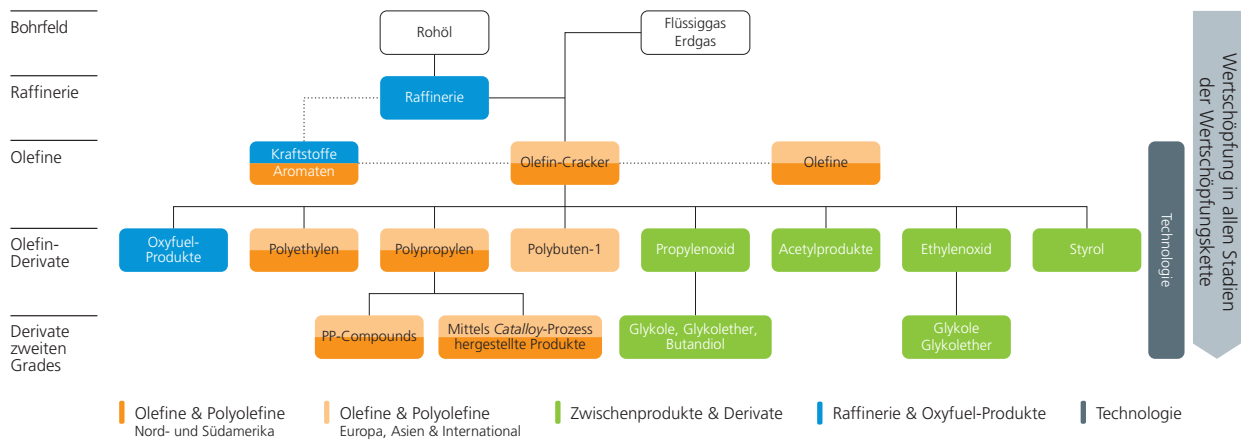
Bohrfeld

Raffinerie

Olefine

Olefin-Derivate

Derivate zweiten Grades

Rohöl

Flüssiggas
Erdgas

Raffinerie

Kraftstoffe
Aromaten

Olefin-Cracker

Olefine

Oxyfuel-Produkte

Polyethylen

Polypropylen

Polybuten-1

Propylenoxid

Acetylprodukte

Ethylenoxid

Styrol

PP-Compounds

Mittels *Catalloy*-Prozess hergestellte Produkte

Glykole, Glykolether, Butandiol

Glykole
Glykolether

Technologie

Wertschöpfung in allen Stadien der Wertschöpfungskette

Olefine & Polyolefine
Nord- und Südamerika

Olefine & Polyolefine
Europa, Asien & International

Zwischenprodukte & Derivate

Raffinerie & Oxyfuel-Produkte

Technologie